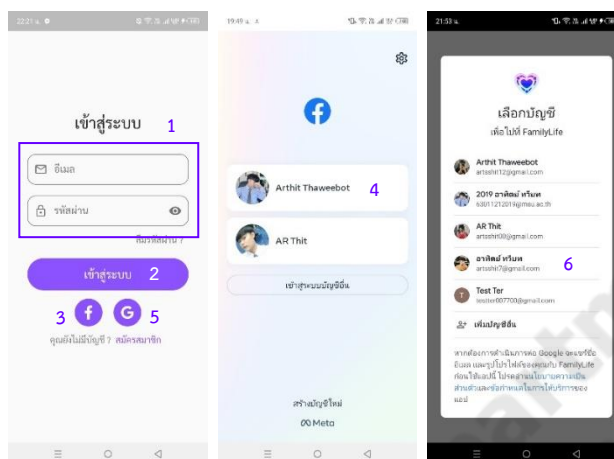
22:21 น.

เข้าสู่ระบบ 1

อีเมล

รหัสผ่าน

ลืมรหัสผ่าน?

เข้าสู่ระบบ 2

3 f G 5

คุณยังไม่มีบัญชี? สมัครสมาชิก

19:49 น.

Arthit Thaweebot 4

AR Thit

เข้าสู่ระบบบัญชีอื่น

สร้างบัญชีใหม่

Meta

21:53 น.

เลือกบัญชี

เพื่อไปที่ FamilyLife

Arthit Thaweebot
artsehit12@gmail.com

2019 อาทิตย์ ทวีบต
s3011212019@msu.ac.th

AR Thit
artsehit00@gmail.com

อาทิตย์ ทวีบต 6
artsehit7@gmail.com

Test Ter
tester007703@gmail.com

เพิ่มบัญชีอื่น

หากต้องการดำเนินการต่อ Google จะแชร์ชื่อ อีเมล และรูปโปรไฟล์ของคุณกับ FamilyLife ก่อนใช้แอปนี้ โปรดดูนโยบายความเป็นส่วนตัวและข้อกำหนดในการให้บริการของแอป